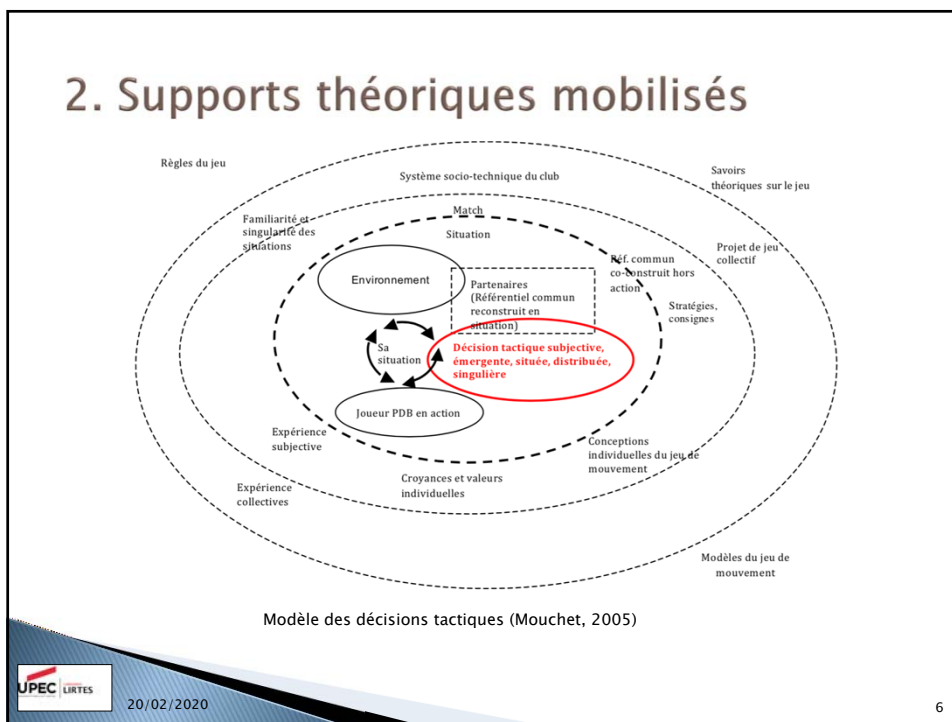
2. Supports théoriques mobilisés

Règles du jeu

Système socio-technique du club

Savoirs théoriques sur le jeu

Familiarité et singularité des situations

Match

Situation

Projet de jeu collectif

Réf. commun co-construit hors action

Environnement

Partenaires (Référentiel commun reconstruit en situation)

Stratégies, consignes

Sa situation

Décision tactique subjective, émergente, située, distribuée, singulière

Joueur PDB en action

Expérience subjective

Conceptions individuelles du jeu de mouvement

Croyances et valeurs individuelles

Expérience collectives

Modèles du jeu de mouvement

Modèle des décisions tactiques (Mouchet, 2005)

UPEC LIRTES

20/02/2020

6